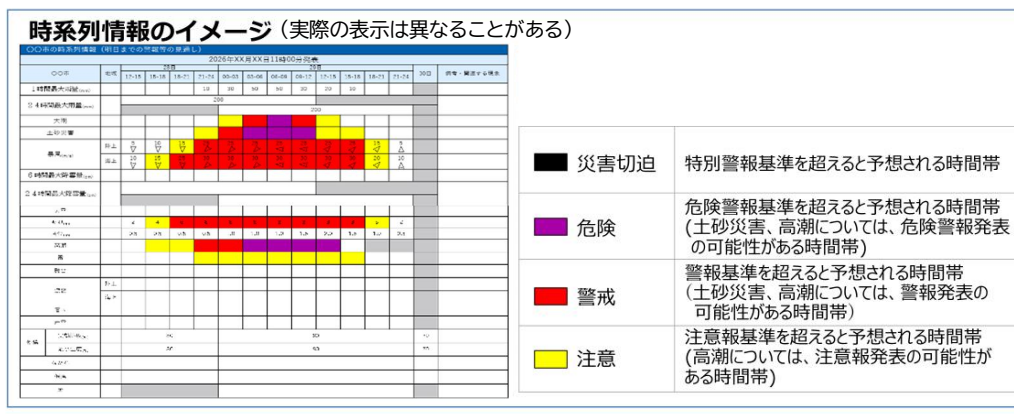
時系列情報のイメージ（実際の表示は異なることがある）

○○市の時系列情報（明日までの警報等の見通し）

2026年XX月XX日11時00分発表

| 災害切迫 | 特別警報基準を超えると予想される時間帯 |
|---|---|
| 危険 | 危険警報基準を超えると予想される時間帯（土砂災害、高潮については、危険警報発表の可能性がある時間帯） |
| 警戒 | 警報基準を超えると予想される時間帯（土砂災害、高潮については、警報発表の可能性がある時間帯） |
| 注意 | 注意報基準を超えると予想される時間帯（高潮については、注意報発表の可能性がある時間帯） |